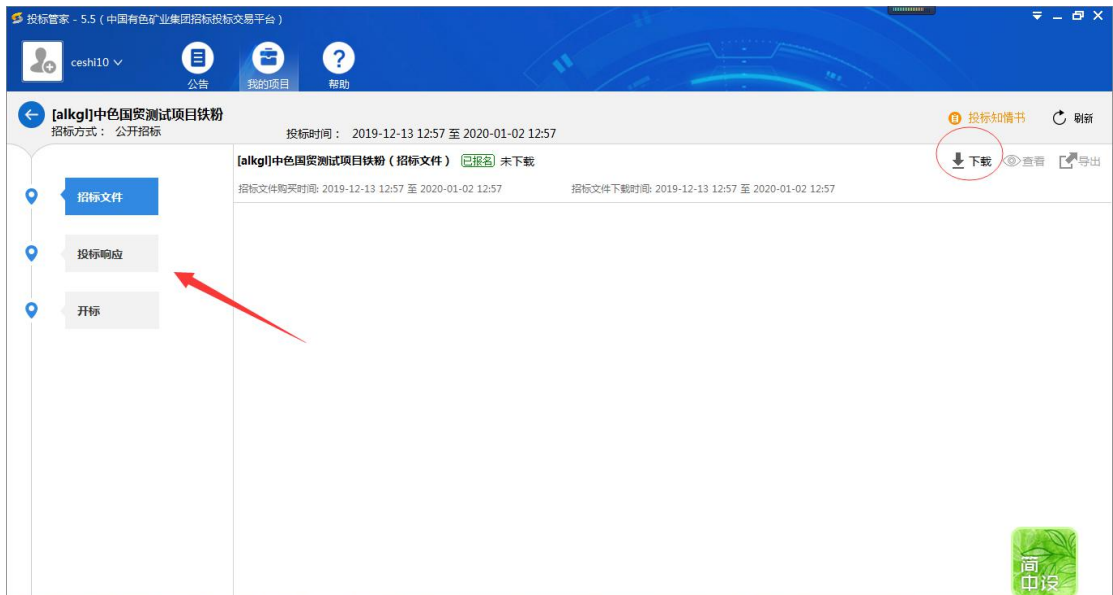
投标管家 - 5.5（中国有色矿业集团招标投标交易平台）

ceshi10

公告 我的项目 帮助

[alkgl]中色国贸测试项目铁粉
招标方式： 公开招标

投标时间： 2019-12-13 12:57 至 2020-01-02 12:57

投标知情书 刷新

[alkgl]中色国贸测试项目铁粉（招标文件） 已报名 未下载

下载 查看 导出

招标文件购买时间: 2019-12-13 12:57 至 2020-01-02 12:57 招标文件下载时间: 2019-12-13 12:57 至 2020-01-02 12:57

招标文件

投标响应

开标

简 中设